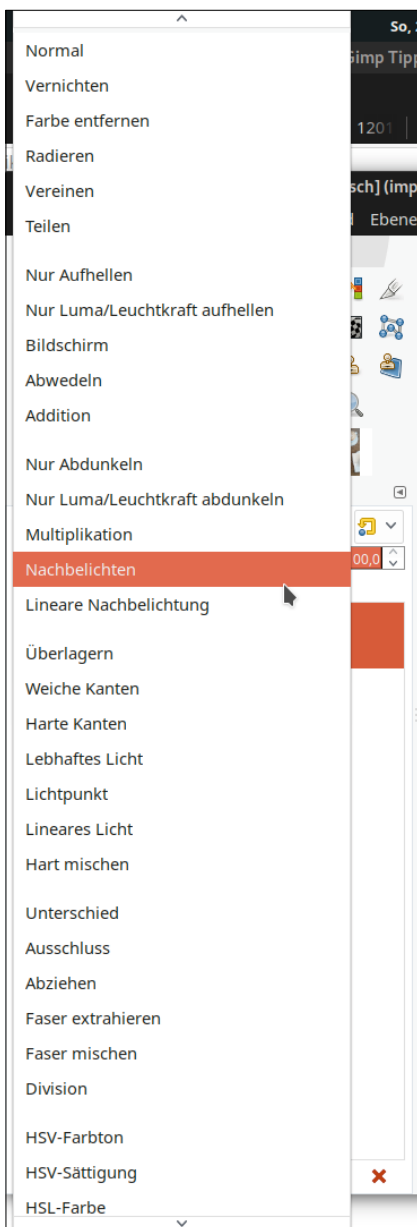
Normal
Vernichten
Farbe entfernen
Radieren
Vereinen
Teilen

Nur Aufhellen
Nur Luma/Leuchtkraft aufhellen
Bildschirm
Abwedeln
Addition

Nur Abdunkeln
Nur Luma/Leuchtkraft abdunkeln
Multiplikation
Nachbelichten
Lineare Nachbelichtung

Überlagern
Weiche Kanten
Harte Kanten
Lebhaftes Licht
Lichtpunkt
Lineares Licht
Hart mischen

Unterschied
Ausschluss
Abziehen
Faser extrahieren
Faser mischen
Division

HSV-Farbton
HSV-Sättigung
HSL-Farbe

So,
Gimp Tipp
1201
sch] (imp
Ebene
00,0